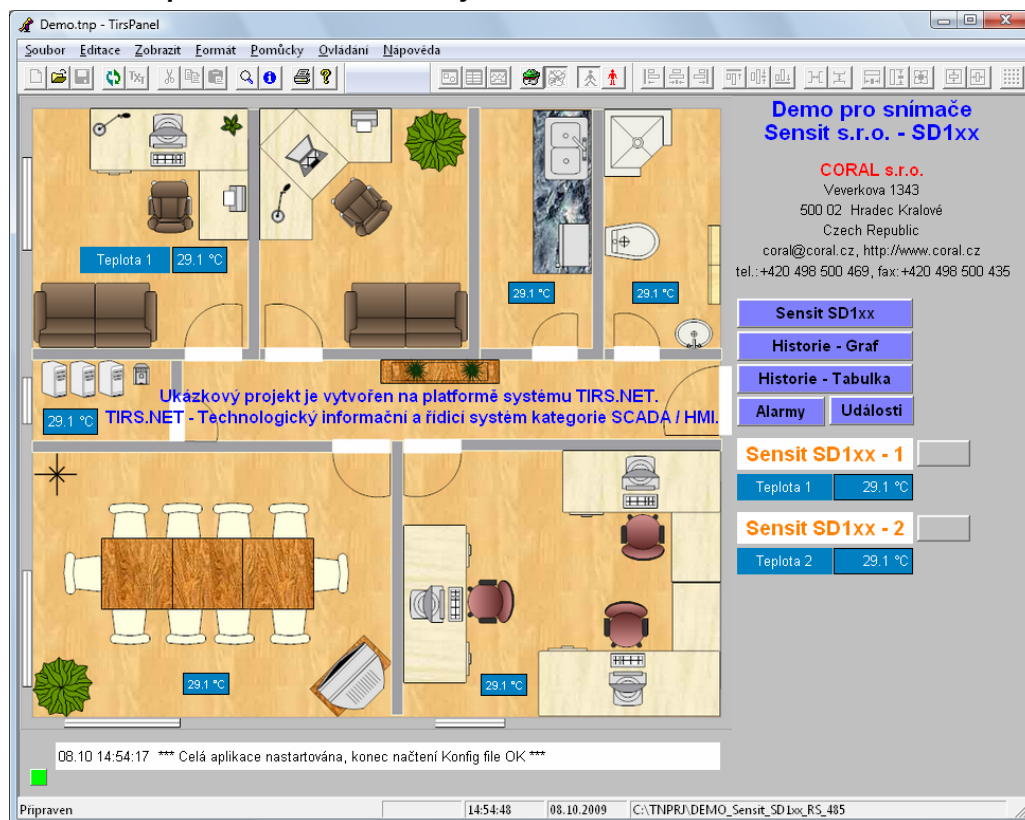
Demo.tnp - TirsPanel

Soubor Editace Zobrazit Formát Pomůcky Ovládání Nápověda

Demo pro snímače
Sensit s.r.o. - SD1xx

CORAL s.r.o.
Veverkova 1343
500 02 Hradec Kralové
Czech Republic
coral@coral.cz, http://www.coral.cz
tel.:+420 498 500 469, fax:+420 498 500 435

Teplota 1 29.1 °C

29.1 °C

29.1 °C

Sensit SD1xx

Historie - Graf

Historie - Tabulka

Alarmy

Události

29.1 °C

Ukázkový projekt je vytvořen na platformě systému TIRS.NET.
TIRS.NET - Technologický informační a řídicí systém kategorie SCADA / HMI.

Sensit SD1xx - 1

Teplota 1 29.1 °C

Sensit SD1xx - 2

Teplota 2 29.1 °C

29.1 °C

29.1 °C

08.10 14:54:17 *** Celá aplikace nastartována, konec načtení Konfig file OK ***

Připraven | 14:54:48 | 08.10.2009 | C:\TNPRJ\DEMO_Sensit_SD1xx_RS_485